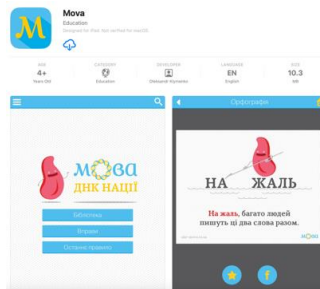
M

Mova

Education

Designed for iPad. Not verified for macOS.

AGE

4+

Years Old

CATEGORY

Education

DEVELOPER

Oleksandr Korzenko

LANGUAGE

EN

English

SIZE

10.3

MB

МОВА

ДНК НАЦІЇ

Бібліотека

Вправи

Останні правила

Орфографія

НА ЖАЛЬ

На жаль, багато людей пишуть ці два слова разом.